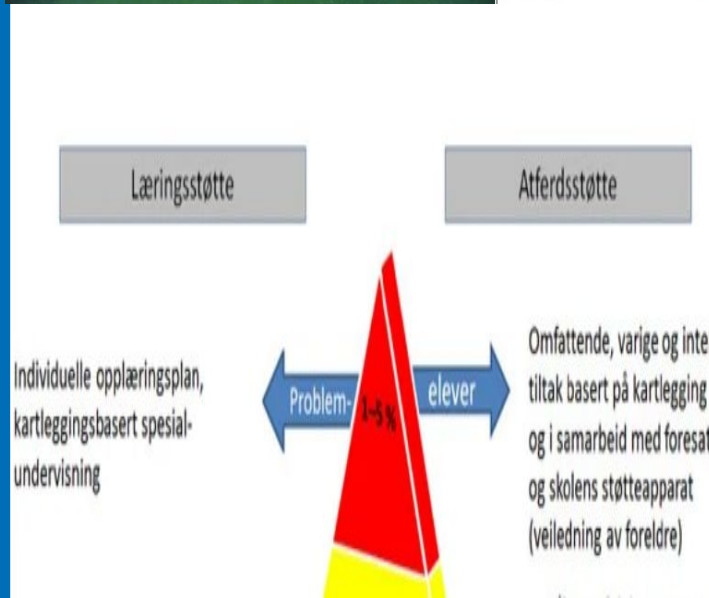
Læringsstøtte

Atferdsstøtte

Individuelle opplæringsplan, kartleggingsbasert spesialundervisning

Problem-

1–5 %

elever

Omfattende, varige og inte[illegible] tiltak basert på kartlegging og i samarbeid med foresat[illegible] og skolens støtteapparat (veiledning av foreldre)